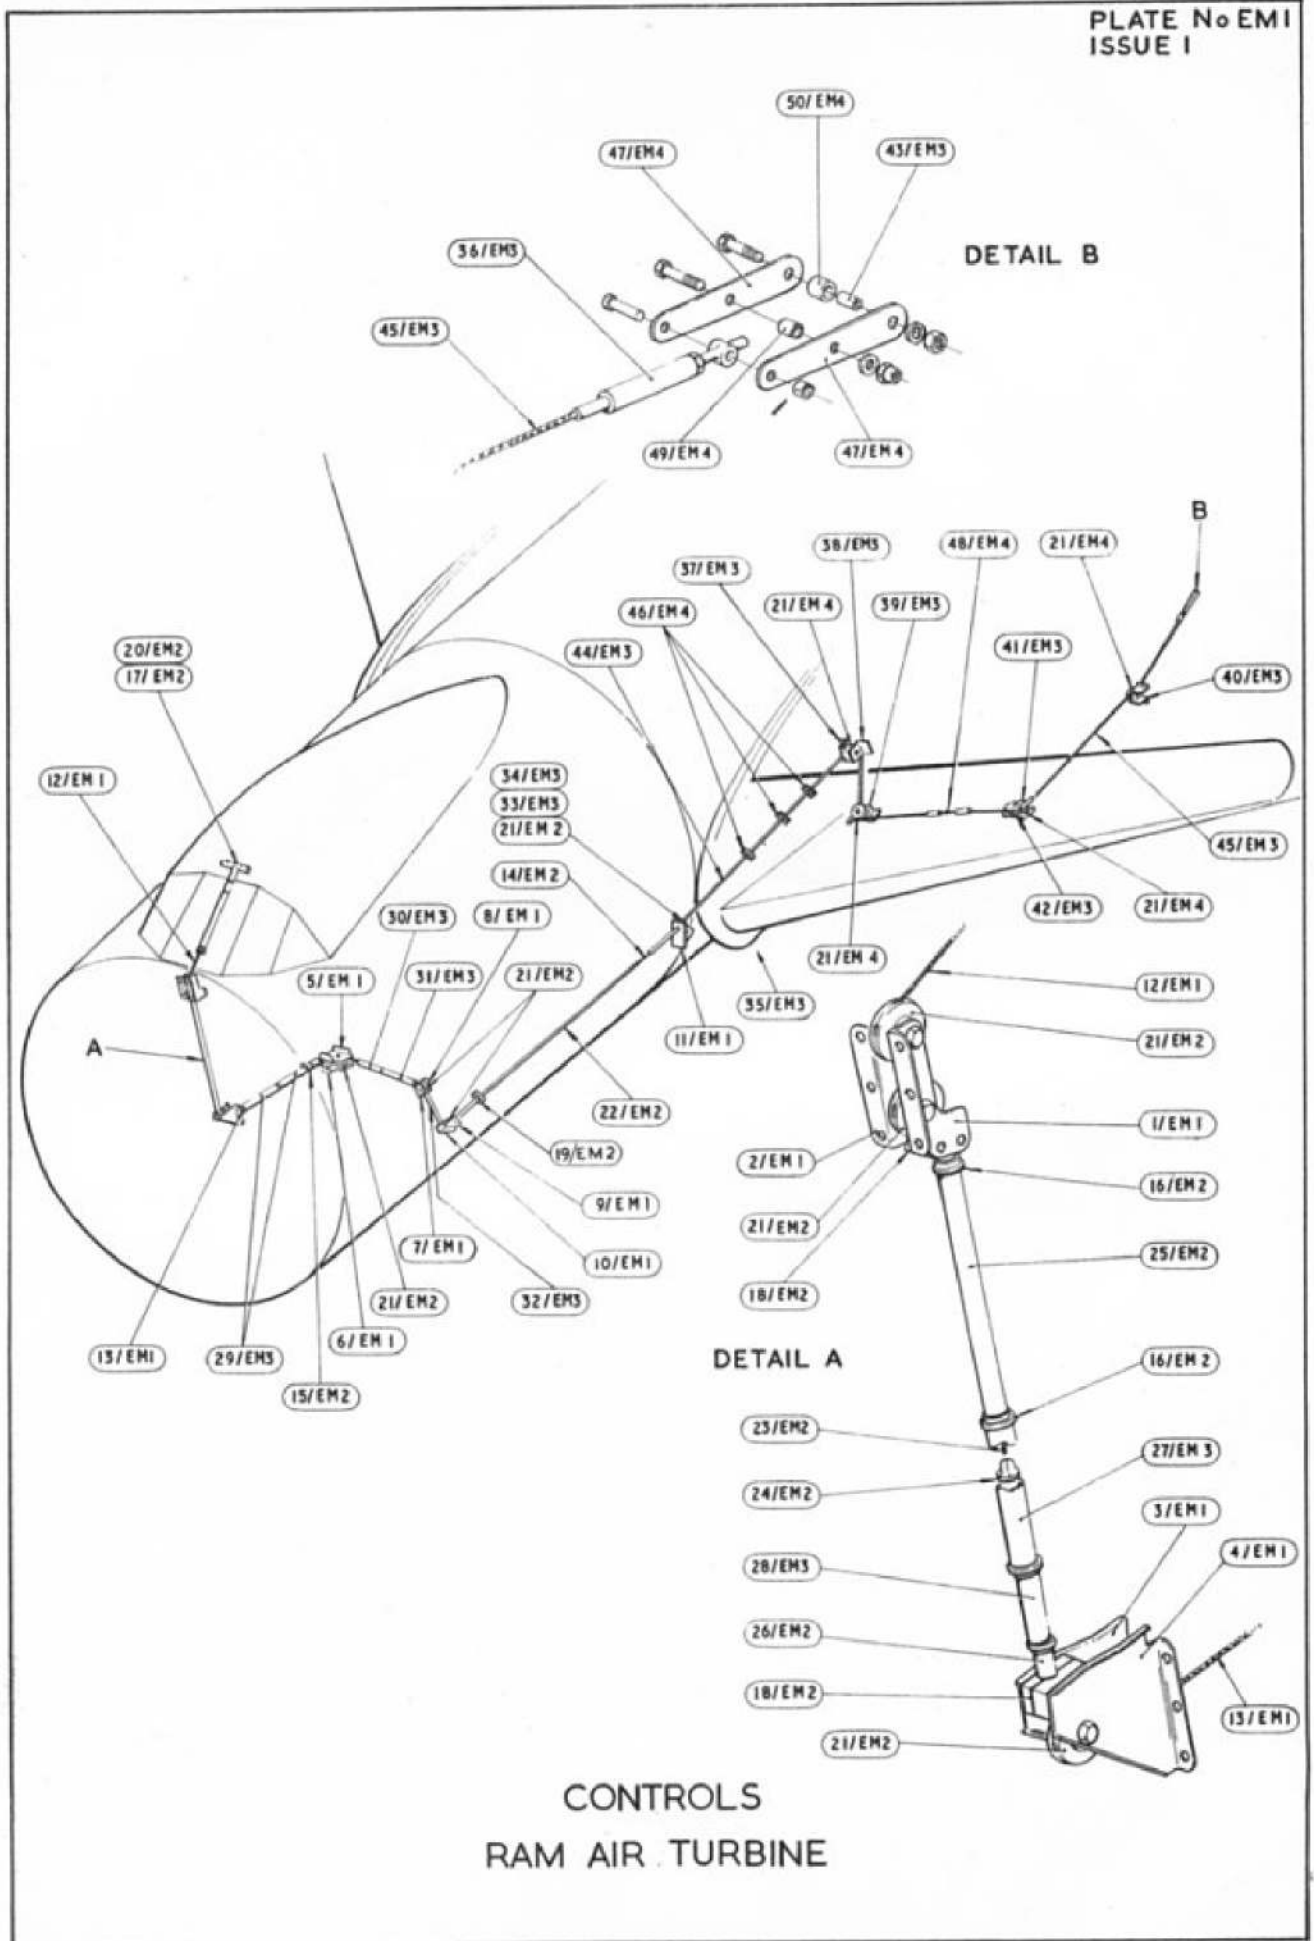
PLATE No EM1
ISSUE 1

50/EM4
47/EM4
43/EM3
DETAIL B
36/EM3
45/EM3
49/EM4
47/EM4

B
38/EM3
48/EM4
21/EM4
37/EM3
21/EM4
39/EM3
46/EM4
41/EM3
44/EM3
40/EM3
20/EM2
17/EM2
12/EM1
34/EM3
33/EM3
21/EM2
45/EM3
14/EM2
42/EM3
21/EM4
30/EM3
8/EM1
21/EM4
5/EM1
31/EM3
21/EM2
12/EM1
35/EM3
A
11/EM1
21/EM2
22/EM2
1/EM1
19/EM2
2/EM1
16/EM2
9/EM1
21/EM2
7/EM1
10/EM1
25/EM2
21/EM2
32/EM3
18/EM2
6/EM1
13/EM1
29/EM3
DETAIL A
16/EM2
15/EM2
23/EM2
27/EM3
24/EM2
3/EM1
4/EM1
28/EM3
26/EM2
18/EM2
13/EM1
21/EM2

CONTROLS
RAM AIR TURBINE